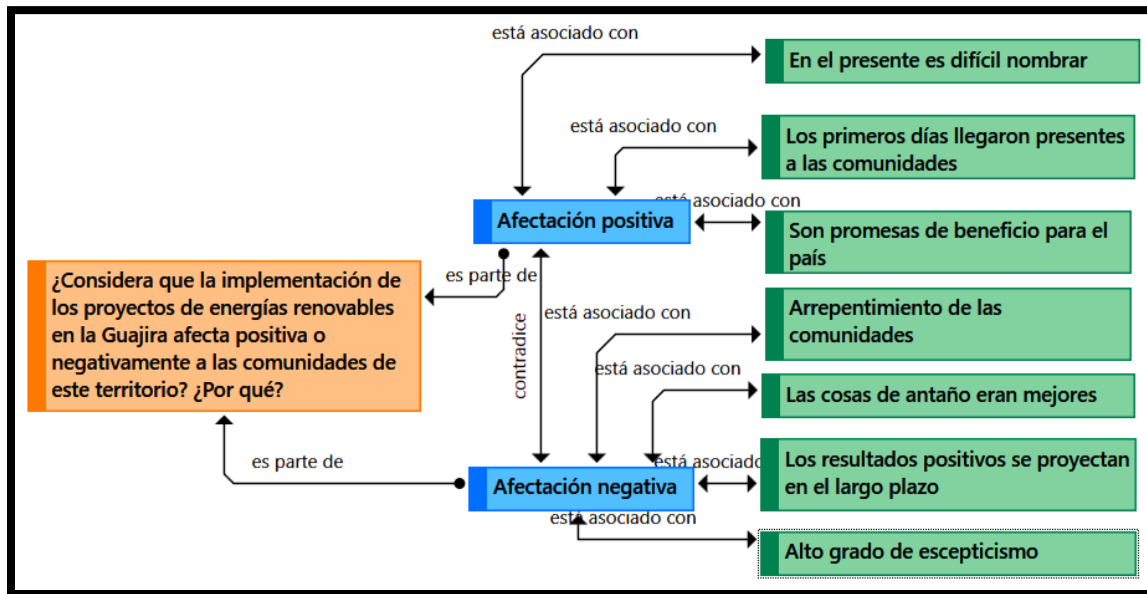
¿Considera que la implementación de los proyectos de energías renovables en la Guajira afecta positiva o negativamente a las comunidades de este territorio? ¿Por qué?

es parte de

Afectación positiva

está asociado con

En el presente es difícil nombrar

está asociado con

Los primeros días llegaron presentes a las comunidades

está asociado con

Son promesas de beneficio para el país

contradice

es parte de

Afectación negativa

está asociado con

Arrepentimiento de las comunidades

está asociado con

Las cosas de antaño eran mejores

está asociado

Los resultados positivos se proyectan en el largo plazo

está asociado con

Alto grado de escepticismo